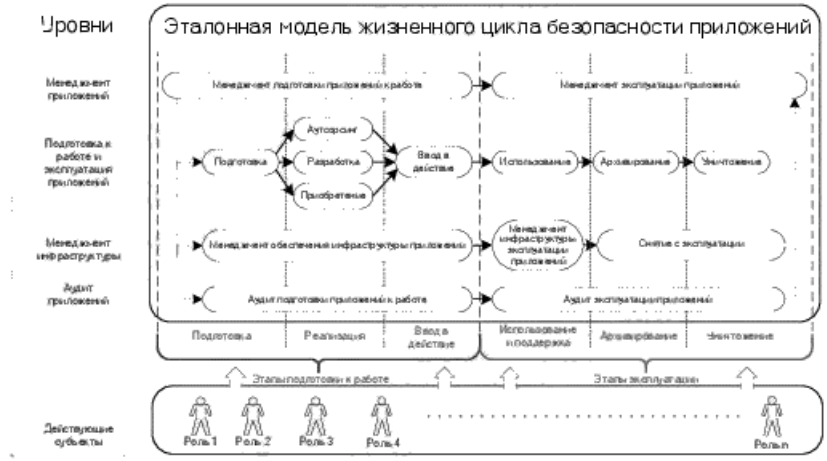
Уровни

Эталонная модель жизненного цикла безопасности приложений

Менеджмент приложений

Менеджмент подготовки приложений к работе

Менеджмент эксплуатации приложений

Подготовка к работе и эксплуатация приложений

Подготовка

Аутсорсинг

Разработка

Приобретение

Ввод в действие

Использование

Архивирование

Уничтожение

Менеджмент инфраструктуры

Менеджмент обеспечения инфраструктуры приложений

Менеджмент инфраструктуры эксплуатации приложений

Снятие с эксплуатации

Аудит приложений

Аудит подготовки приложений к работе

Аудит эксплуатации приложений

Подготовка

Реализация

Ввод в действие

Использование и поддержка

Архивирование

Уничтожение

Этапы подготовки к работе

Этапы эксплуатации

Действующие субъекты

Роль 1

Роль 2

Роль 3

Роль 4

Роль n